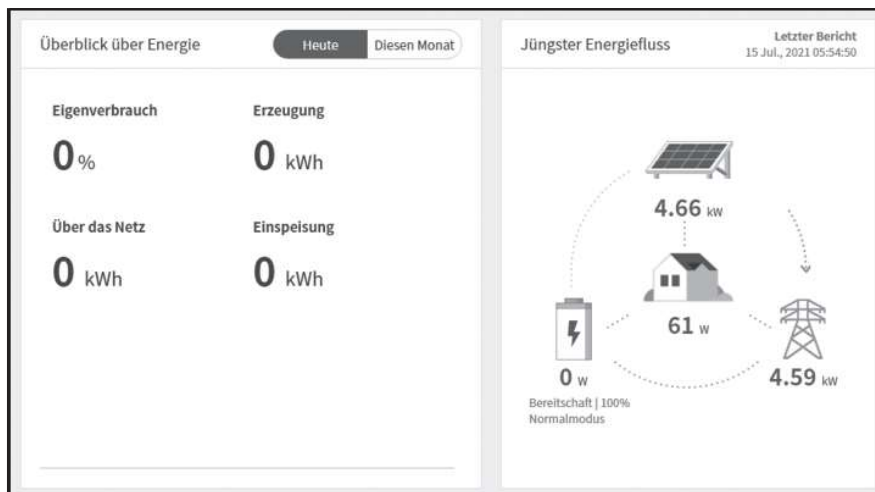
Überblick über Energie

Heute Diesen Monat

Eigenverbrauch
0 %

Erzeugung
0 kWh

Über das Netz
0 kWh

Einspeisung
0 kWh

Jüngster Energiefluss

Letzter Bericht
15 Jul., 2021 05:54:50

4.66 kW

61 W

0 W
Bereitschaft | 100%
Normalmodus

4.59 kW